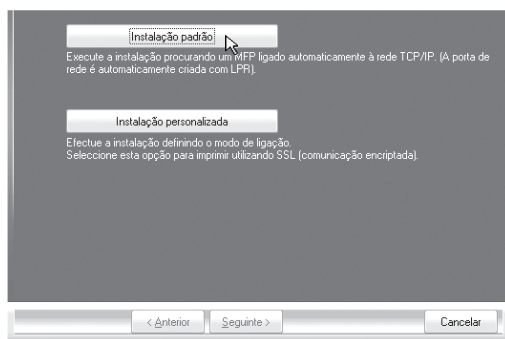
Instalação padrão

Execute a instalação procurando um MFP ligado automaticamente à rede TCP/IP. (A porta de rede é automaticamente criada com LPR).

Instalação personalizada

Efectue a instalação definindo o modo de ligação.
Seleccione esta opção para imprimir utilizando SSL (comunicação encriptada).

< Anterior
Seguinte >
Cancelar